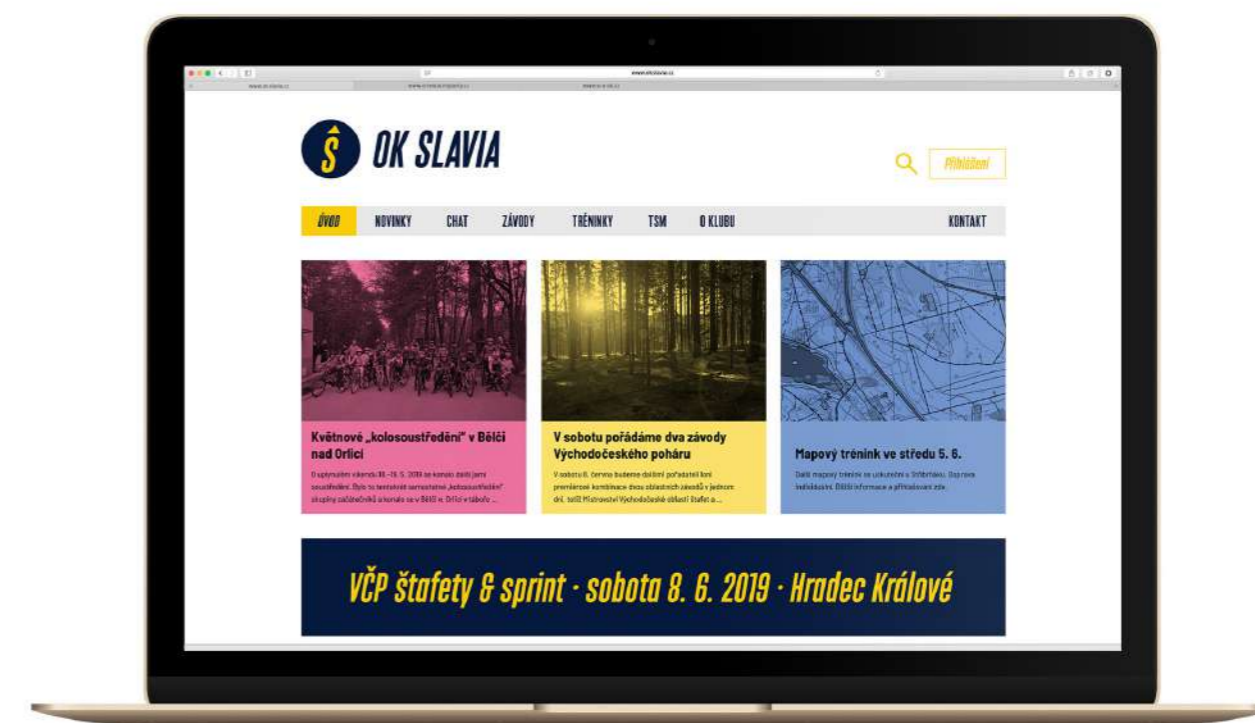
www.okslavia.cz

Š OK SLAVIA

Přihlášení

ÚVOD NOVINKY CHAT ZÁVODY TRÉNINKY TSM O KLUBU KONTAKT

Květnové „kolosoustředění" v Bělči nad Orlicí

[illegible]

V sobotu pořádáme dva závody Východočeského poháru

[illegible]

Mapový trénink ve středu 5. 6.

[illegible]

VČP štafety & sprint · sobota 8. 6. 2019 · Hradec Králové